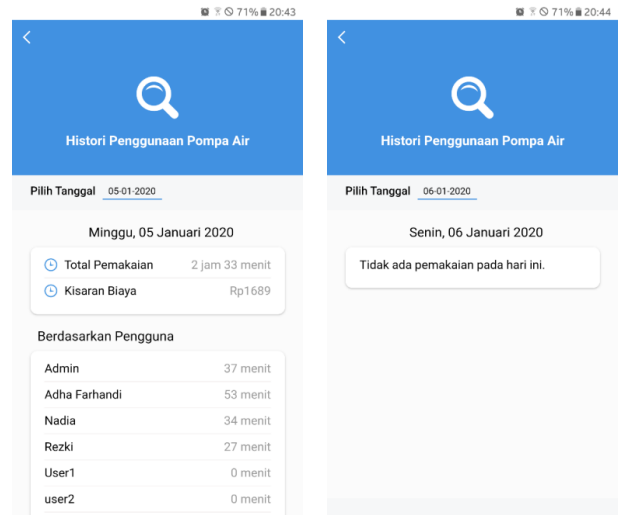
71% 20:43

Histori Penggunaan Pompa Air

Pilih Tanggal 05-01-2020

Minggu, 05 Januari 2020

Total Pemakaian 2 jam 33 menit
Kisaran Biaya Rp1689

Berdasarkan Pengguna

| | |
|---|---|
| Admin | 37 menit |
| Adha Farhandi | 53 menit |
| Nadia | 34 menit |
| Rezki | 27 menit |
| User1 | 0 menit |
| user2 | 0 menit |

71% 20:44

Histori Penggunaan Pompa Air

Pilih Tanggal 06-01-2020

Senin, 06 Januari 2020

Tidak ada pemakaian pada hari ini.